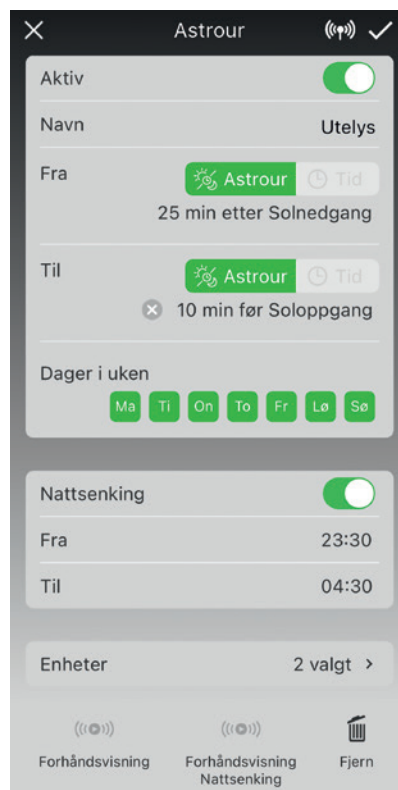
Astrour

Aktiv

Navn Utelys

Fra Astrour Tid

25 min etter Solnedgang

Til Astrour Tid

10 min før Soloppgang

Dager i uken

Ma Ti On To Fr Lø Sø

Nattsenking

Fra 23:30

Til 04:30

Enheter 2 valgt >

Forhåndsvisning

Forhåndsvisning Nattsenking

Fjern